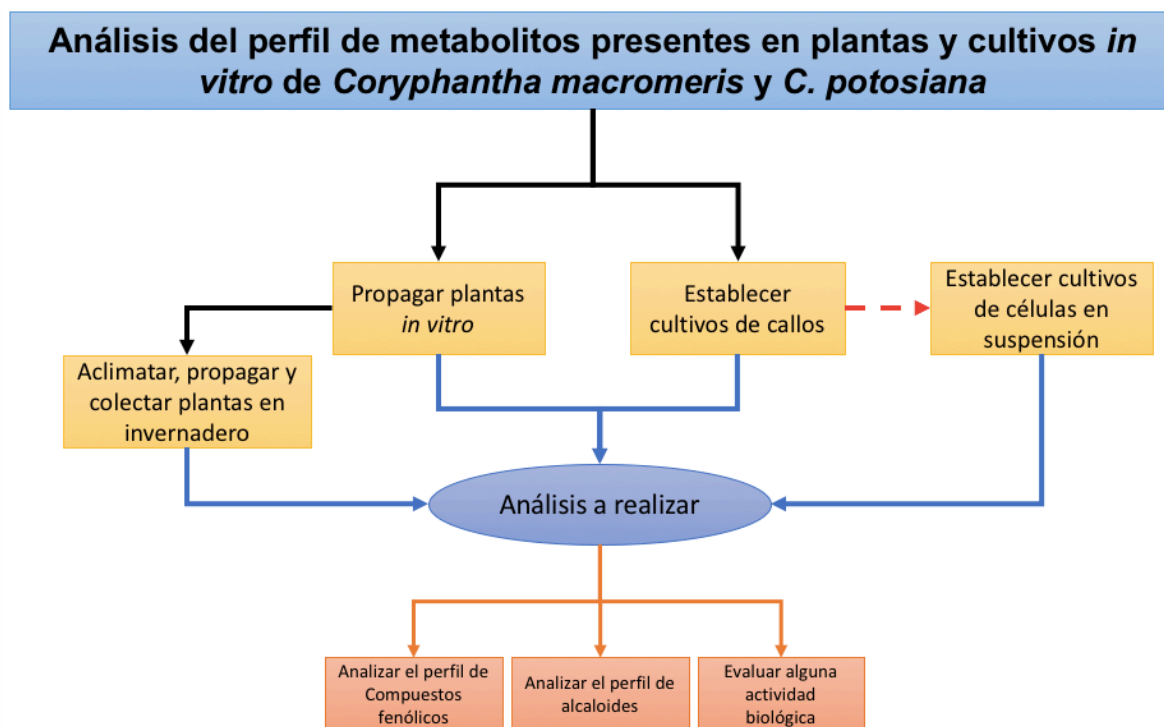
Análisis del perfil de metabolitos presentes en plantas y cultivos *in vitro* de *Coryphantha macromeris* y *C. potosiana*

Propagar plantas *in vitro*

Establecer cultivos de callos

Establecer cultivos de células en suspensión

Aclimatar, propagar y colectar plantas en invernadero

Análisis a realizar

Analizar el perfil de Compuestos fenólicos

Analizar el perfil de alcaloides

Evaluar alguna actividad biológica